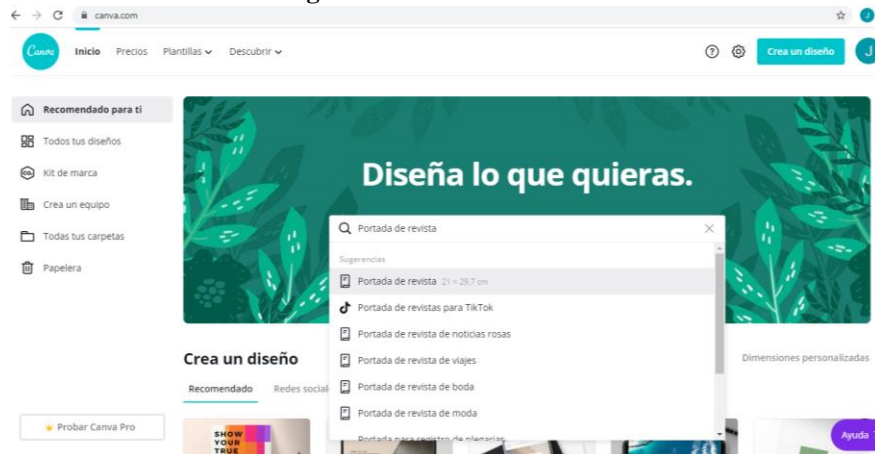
canva.com

Canva
Inicio Precios Plantillas Descubrir
Crea un diseño
J

Recomendado para ti
Todos tus diseños
Kit de marca
Crea un equipo
Todas tus carpetas
Papelera

Diseña lo que quieras.

Portada de revista

Sugerencias
Portada de revista 21 × 29,7 cm
Portada de revistas para TikTok
Portada de revista de noticias rosas
Portada de revista de viajes
Portada de revista de boda
Portada de revista de moda
Portada para registro de plegarias

Crea un diseño
Dimensiones personalizadas
Recomendado Redes sociale

Probar Canva Pro

SHOW YOUR TRUE

Ayuda